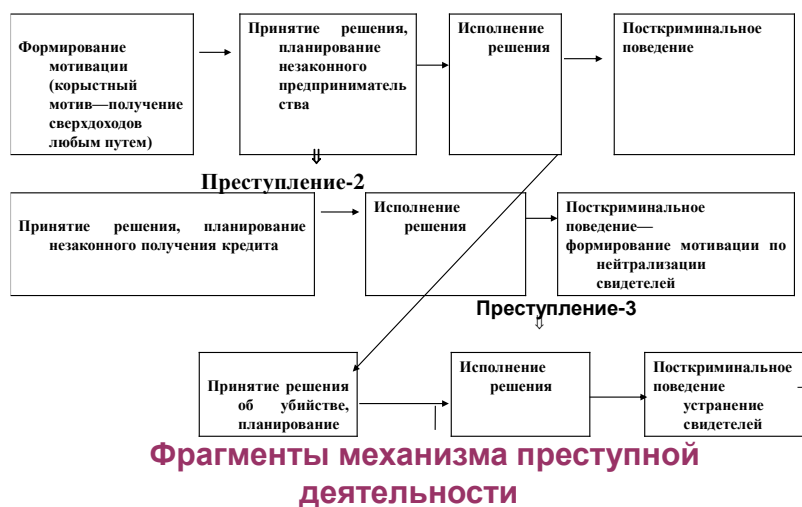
Формирование мотивации (корыстный мотив—получение сверхдоходов любым путем)

Принятие решения, планирование незаконного предприниматель ства

Исполнение решения

Посткриминальное поведение

Преступление-2

Принятие решения, планирование незаконного получения кредита

Исполнение решения

Посткриминальное поведение— формирование мотивации по нейтрализации свидетелей

Преступление-3

Принятие решения об убийстве, планирование

Исполнение решения

Посткриминальное поведение - устранение свидетелей

Фрагменты механизма преступной деятельности